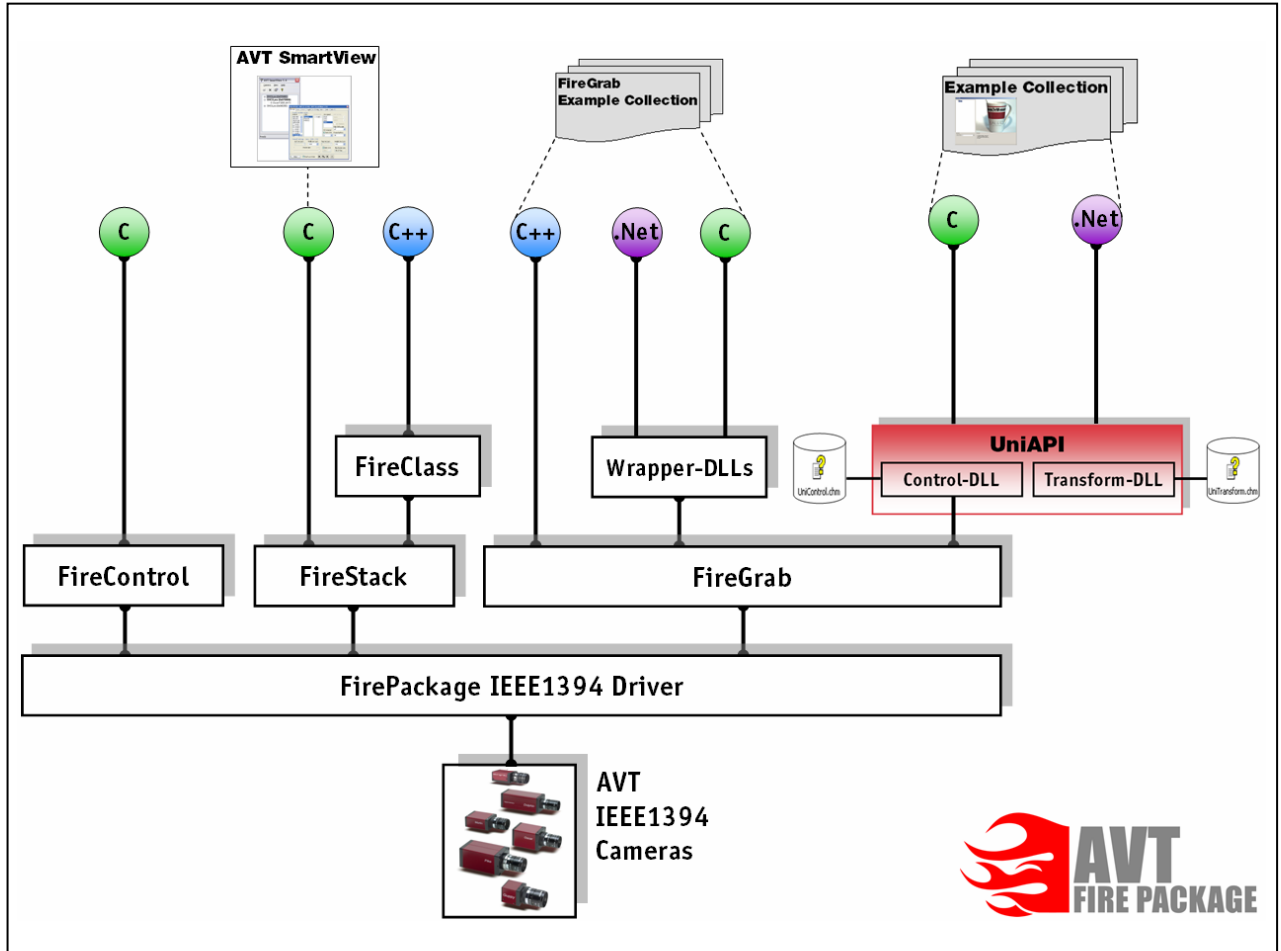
AVT SmartView

FireGrab Example Collection

Example Collection

C

C

C++

C++

.Net

C

C

.Net

FireClass

Wrapper-DLLs

UniAPI

Control-DLL

Transform-DLL

UniControl.chm

UniTransform.chm

FireControl

FireStack

FireGrab

FirePackage IEEE1394 Driver

AVT IEEE1394 Cameras

AVT FIRE PACKAGE